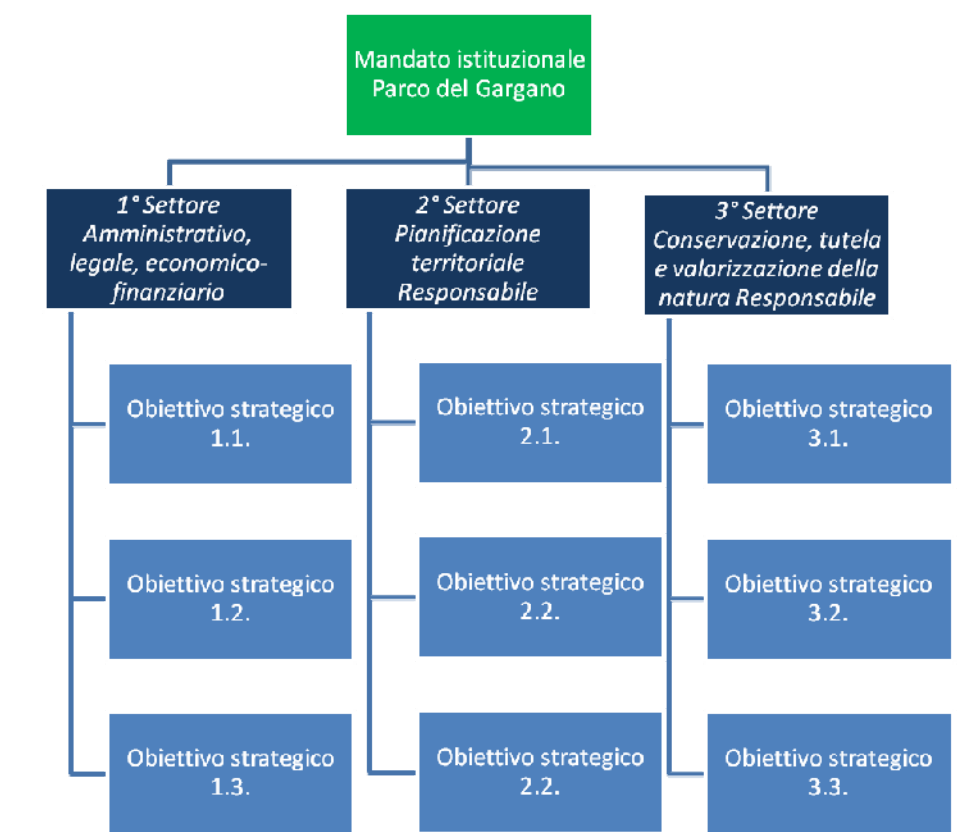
Mandato istituzionale Parco del Gargano

1° Settore Amministrativo, legale, economico-finanziario

Obiettivo strategico 1.1.

Obiettivo strategico 1.2.

Obiettivo strategico 1.3.

2° Settore Pianificazione territoriale Responsabile

Obiettivo strategico 2.1.

Obiettivo strategico 2.2.

Obiettivo strategico 2.2.

3° Settore Conservazione, tutela e valorizzazione della natura Responsabile

Obiettivo strategico 3.1.

Obiettivo strategico 3.2.

Obiettivo strategico 3.3.